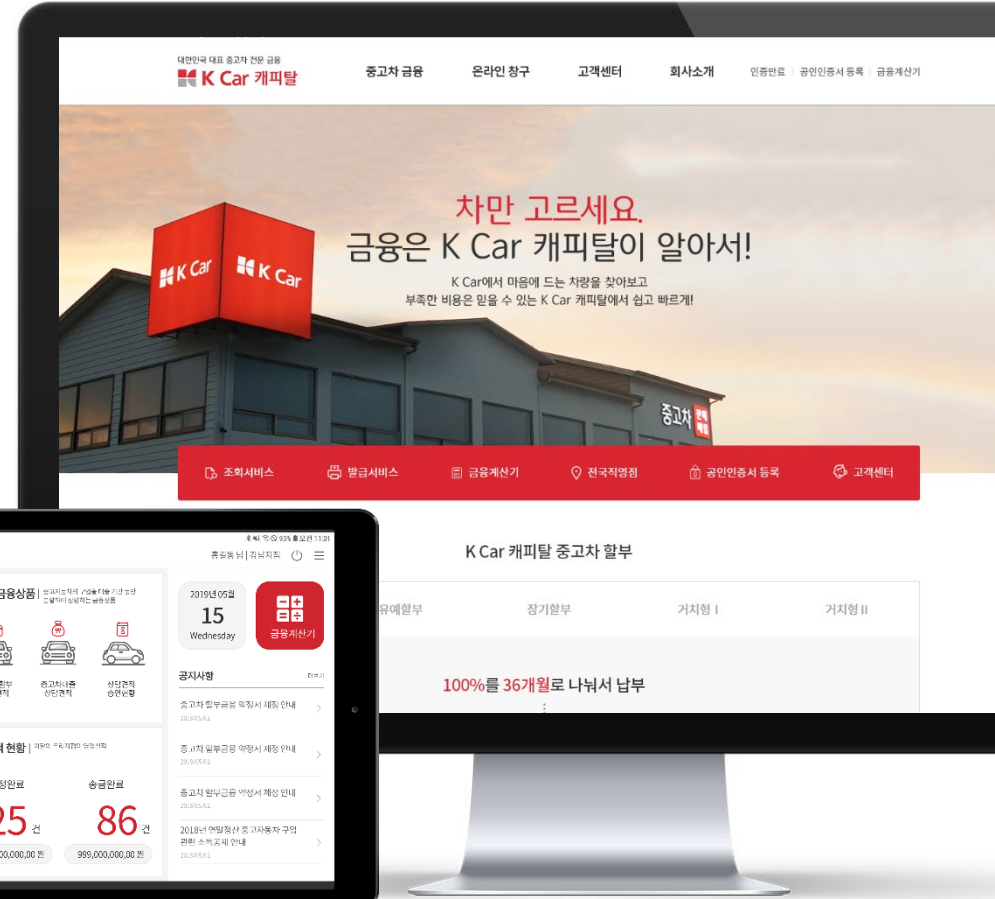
대한민국 대표 중고차 전문 금융
K Car 캐피탈

중고차 금융
온라인 창구
고객센터
회사소개
인증만료 | 공인인증서 등록 | 금융계산기

차만 고르세요.
금융은 K Car 캐피탈이 알아서!
K Car에서 마음에 드는 차량을 찾아보고
부족한 비용은 믿을 수 있는 K Car 캐피탈에서 쉽고 빠르게!

K Car
K Car
중고차

조회서비스
발급서비스
금융계산기
전국직영점
공인인증서 등록
고객센터

K Car 캐피탈 중고차 할부
유예할부
장기할부
거치형 I
거치형 II

100%를 36개월로 나눠서 납부

93% 오전 11:31
홍길동 님 | 김남지점
금융상품
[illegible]
할부
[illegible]
중고차대출
상담견적
상담견적
승인요청
2019년 05월
15
Wednesday
금융계산기
공지사항
더보기
중고차 할부금융 약정서 제정 안내
20.XX.XX
중고차 할부금융 약정서 제정 안내
20.XX.XX
중고차 할부금융 약정서 제정 안내
20.XX.XX
2018년 연말정산 중고자동차 구입 관련 소득공제 안내
20.XX.XX
현황
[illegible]
정완료
송금완료
25 건
86 건
000,000,00 원
999,000,000,00 원